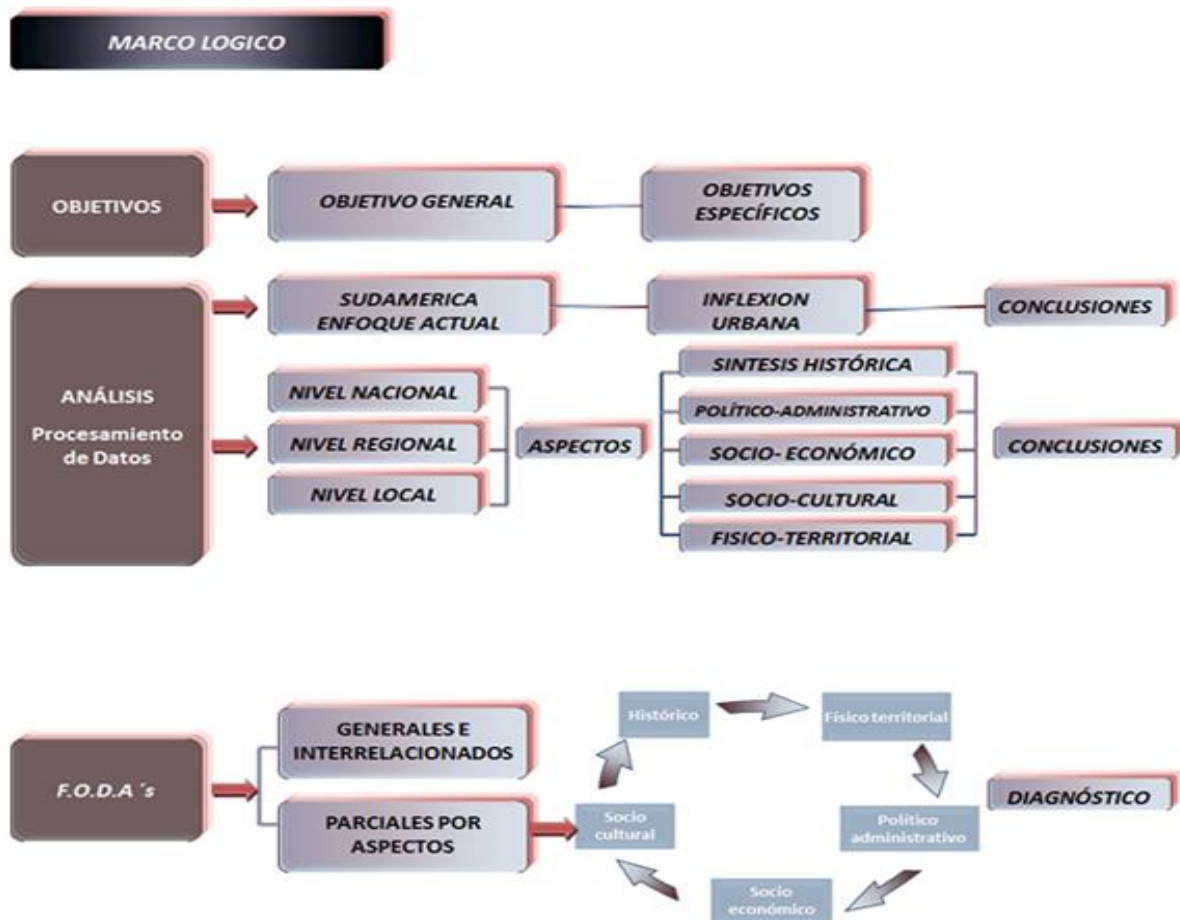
MARCO LOGICO

OBJETIVOS

OBJETIVO GENERAL

OBJETIVOS ESPECÍFICOS

ANÁLISIS
Procesamiento de Datos

SUDAMERICA ENFOQUE ACTUAL

INFLEXION URBANA

CONCLUSIONES

NIVEL NACIONAL

NIVEL REGIONAL

NIVEL LOCAL

ASPECTOS

SINTESIS HISTÓRICA

POLÍTICO-ADMINISTRATIVO

SOCIO- ECONÓMICO

SOCIO-CULTURAL

FISICO-TERRITORIAL

CONCLUSIONES

F.O.D.A´s

GENERALES E INTERRELACIONADOS

PARCIALES POR ASPECTOS

Histórico

Físico territorial

Político administrativo

Socio económico

Socio cultural

DIAGNÓSTICO